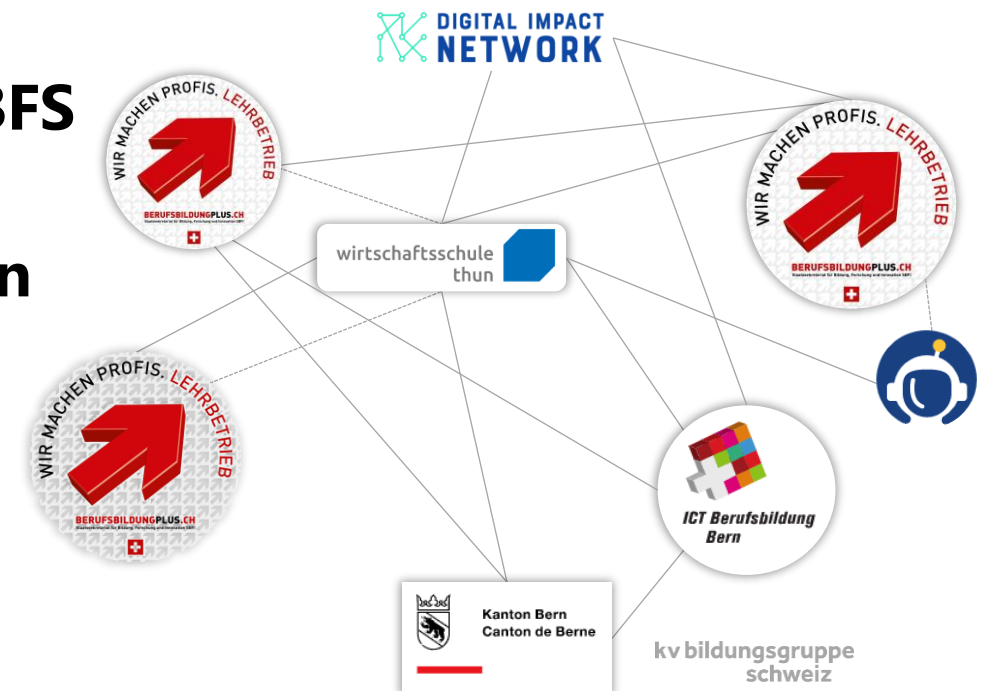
BFS

n

DIGITAL IMPACT NETWORK

WIR MACHEN PROFIS. LEHRBETRIEB
BERUFSBILDUNGPLUS.CH

WIR MACHEN PROFIS. LEHRBETRIEB
BERUFSBILDUNGPLUS.CH

wirtschaftsschule thun

WIR MACHEN PROFIS. LEHRBETRIEB
BERUFSBILDUNGPLUS.CH

ICT Berufsbildung Bern

Kanton Bern
Canton de Berne

kv bildungsgruppe schweiz